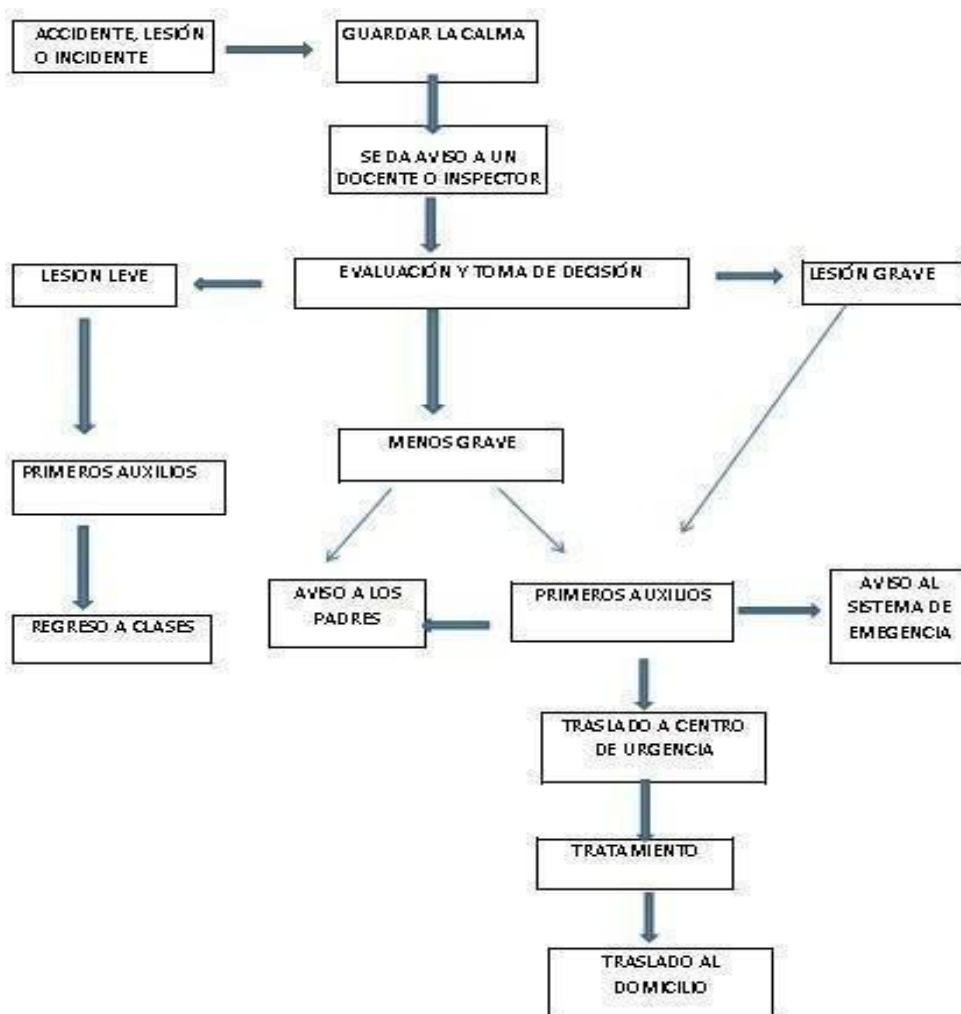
ACCIDENTE, LESIÓN O INCIDENTE

GUARDAR LA CALMA

SE DA AVISO A UN DOCENTE O INSPECTOR

LESION LEVE

EVALUACIÓN Y TOMA DE DECISIÓN

LESIÓN GRAVE

PRIMEROS AUXILIOS

MENOS GRAVE

REGRESO A CLASES

AVISO A LOS PADRES

PRIMEROS AUXILIOS

AVISO AL SISTEMA DE EMEGENCIA

TRASLADO A CENTRO DE URGENCIA

TRATAMIENTO

TRASLADO AL DOMICILIO